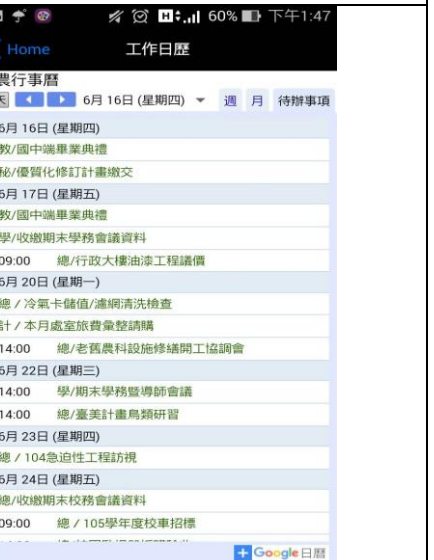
60% 下午1:47
Home 工作日歷
農行事曆
天 6月 16日 (星期四) 週 月 待辦事項
6月 16日 (星期四)
教/國中端畢業典禮
秘/優質化修訂計畫繳交
6月 17日 (星期五)
教/國中端畢業典禮
學/收繳期末學務會議資料
09:00 總/行政大樓油漆工程議價
6月 20日 (星期一)
總 / 冷氣卡儲值/濾網清洗檢查
計 / 本月處室旅費彙整請購
14:00 總/老舊農科設施修繕開工協調會
6月 22日 (星期三)
14:00 學/期末學務暨導師會議
14:00 總/臺美計畫鳥類研習
6月 23日 (星期四)
總 / 104急迫性工程訪視
6月 24日 (星期五)
總/收繳期末校務會議資料
09:00 總 / 105學年度校車招標
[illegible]
Google 日曆